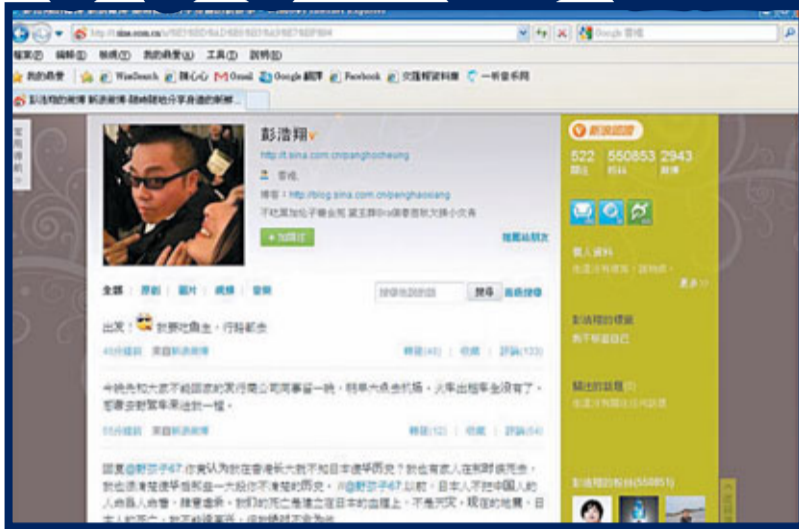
檔案(F) 編輯(E) 檢視(V) 我的最愛(A) 工具(T) 說明(H)
我的最愛 WiseSearch 開心心 Gmail Google 翻譯 Facebook 文匯報資料庫 一折音樂網
彭浩翔的微博 新浪微博-隨時隨地分享身邊的新鮮...
彭浩翔
http://t.sina.com.cn/panghocheung
香港
博客：http://blog.sina.com.cn/panghocheung
+加關注
隨意給朋友
新浪微博
522 關注
550853 粉絲
2943 微博
全部 原創 圖片 視頻 音樂
搜尋
出發！ 到夢吃魚生，行程都多
45分鐘前 來自新浪微博
轉發(48) | 收藏 | 評論(123)
今晚先和大家不能回家的英行開公司同事留一晚，明早六點去機場，大事出租車全沒有了，
55分鐘前 來自新浪微博
轉發(12) | 收藏 | 評論(54)
回復@野莎子67:你確認為在香港長大就不知日本侵華歷史？
彭浩翔的標籤
彭浩翔的粉絲(550851)
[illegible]